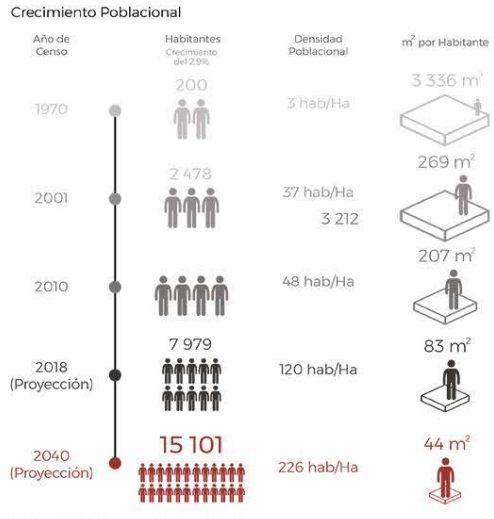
Crecimiento Poblacional

Año de Censo

Habitantes
Crecimiento del 2.9%

Densidad Poblacional

m$^2$ por Habitante

1970
200
3 hab/Ha
3 336 m$^2$

2001
2 478
37 hab/Ha
269 m$^2$

3 212

2010
48 hab/Ha
207 m$^2$

2018 (Proyección)
7 979
120 hab/Ha
83 m$^2$

2040 (Proyección)
15 101
226 hab/Ha
44 m$^2$